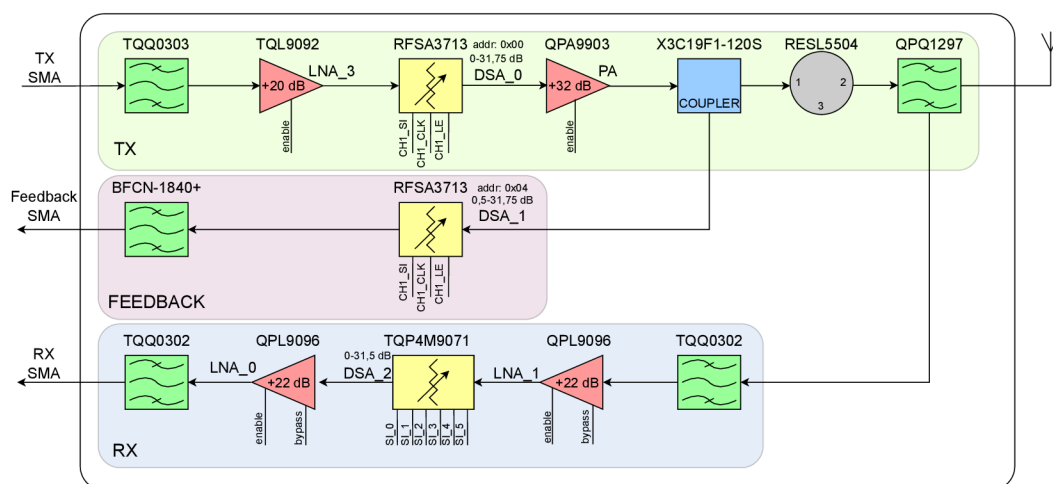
TX SMA

TQQ0303

TQL9092

+20 dB

LNA_3

enable

RFSA3713

addr: 0x00

0-31,75 dB

DSA_0

CH1_SI

CH1_CLK

CH1_LE

QPA9903

+32 dB

PA

enable

X3C19F1-120S

COUPLER

RESL5504

1

2

3

QPQ1297

TX

Feedback SMA

BFCN-1840+

RFSA3713

addr: 0x04

0,5-31,75 dB

DSA_1

CH1_SI

CH1_CLK

CH1_LE

FEEDBACK

RX SMA

TQQ0302

QPL9096

LNA_0

+22 dB

enable

bypass

TQP4M9071

0-31,5 dB

DSA_2

SI_0

SI_1

SI_2

SI_3

SI_4

SI_5

QPL9096

LNA_1

+22 dB

enable

bypass

TQQ0302

RX